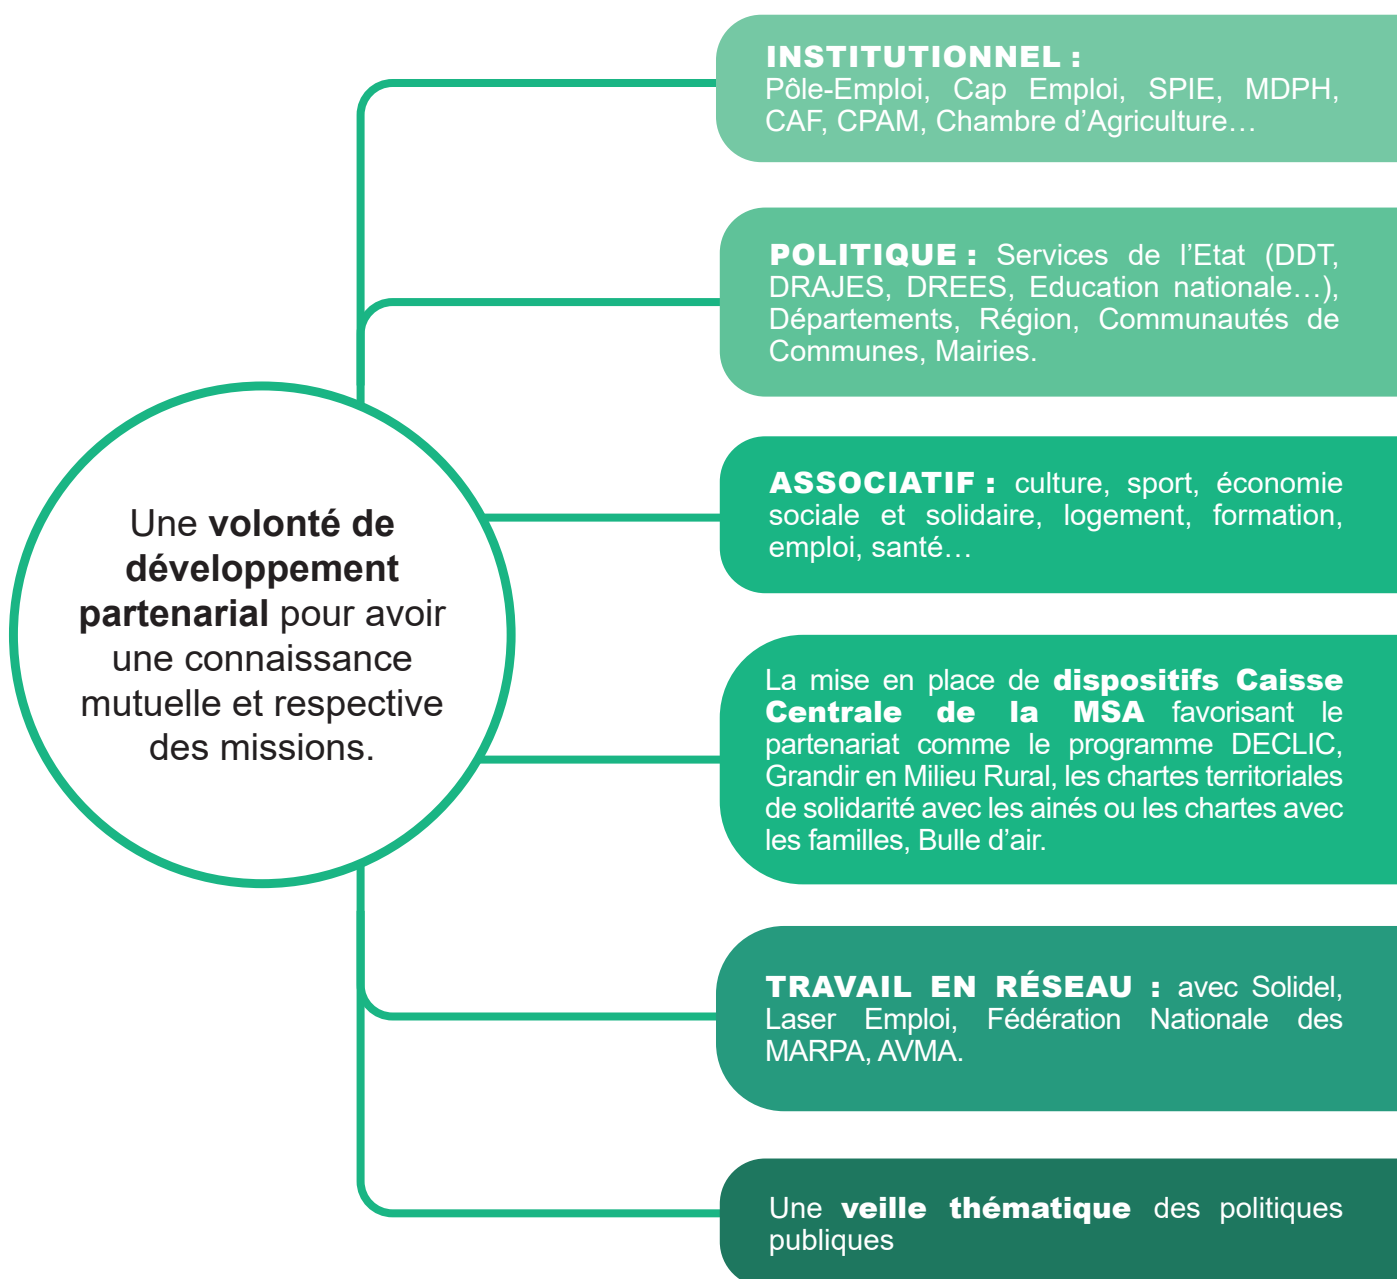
Une **volonté de développement partenarial** pour avoir une connaissance mutuelle et respective des missions.

**INSTITUTIONNEL :** Pôle-Emploi, Cap Emploi, SPIE, MDPH, CAF, CPAM, Chambre d'Agriculture…

**POLITIQUE :** Services de l'Etat (DDT, DRAJES, DREES, Education nationale…), Départements, Région, Communautés de Communes, Mairies.

**ASSOCIATIF :** culture, sport, économie sociale et solidaire, logement, formation, emploi, santé…

La mise en place de **dispositifs Caisse Centrale de la MSA** favorisant le partenariat comme le programme DECLIC, Grandir en Milieu Rural, les chartes territoriales de solidarité avec les ainés ou les chartes avec les familles, Bulle d'air.

**TRAVAIL EN RÉSEAU :** avec Solidel, Laser Emploi, Fédération Nationale des MARPA, AVMA.

Une **veille thématique** des politiques publiques